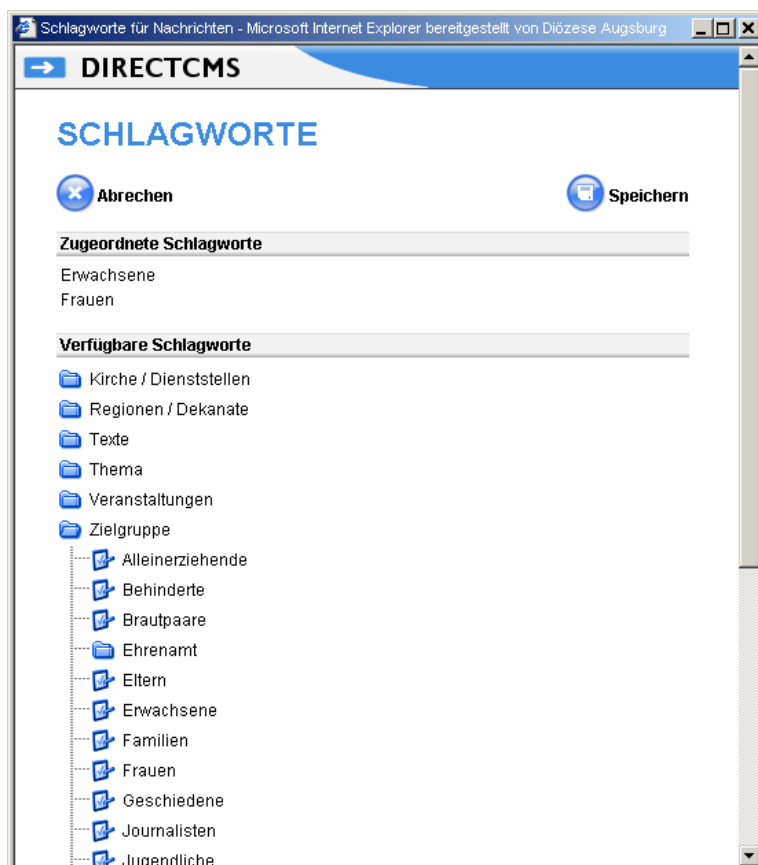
Schlagworte für Nachrichten - Microsoft Internet Explorer bereitgestellt von Diözese Augsburg

DIRECTCMS

SCHLAGWORTE

Abrechen

Speichern

Zugeordnete Schlagworte

Erwachsene
Frauen

Verfügbare Schlagworte

Kirche / Dienststellen
Regionen / Dekanate
Texte
Thema
Veranstaltungen
Zielgruppe
Alleinerziehende
Behinderte
Brautpaare
Ehrenamt
Eltern
Erwachsene
Familien
Frauen
Geschiedene
Journalisten
Jugendliche